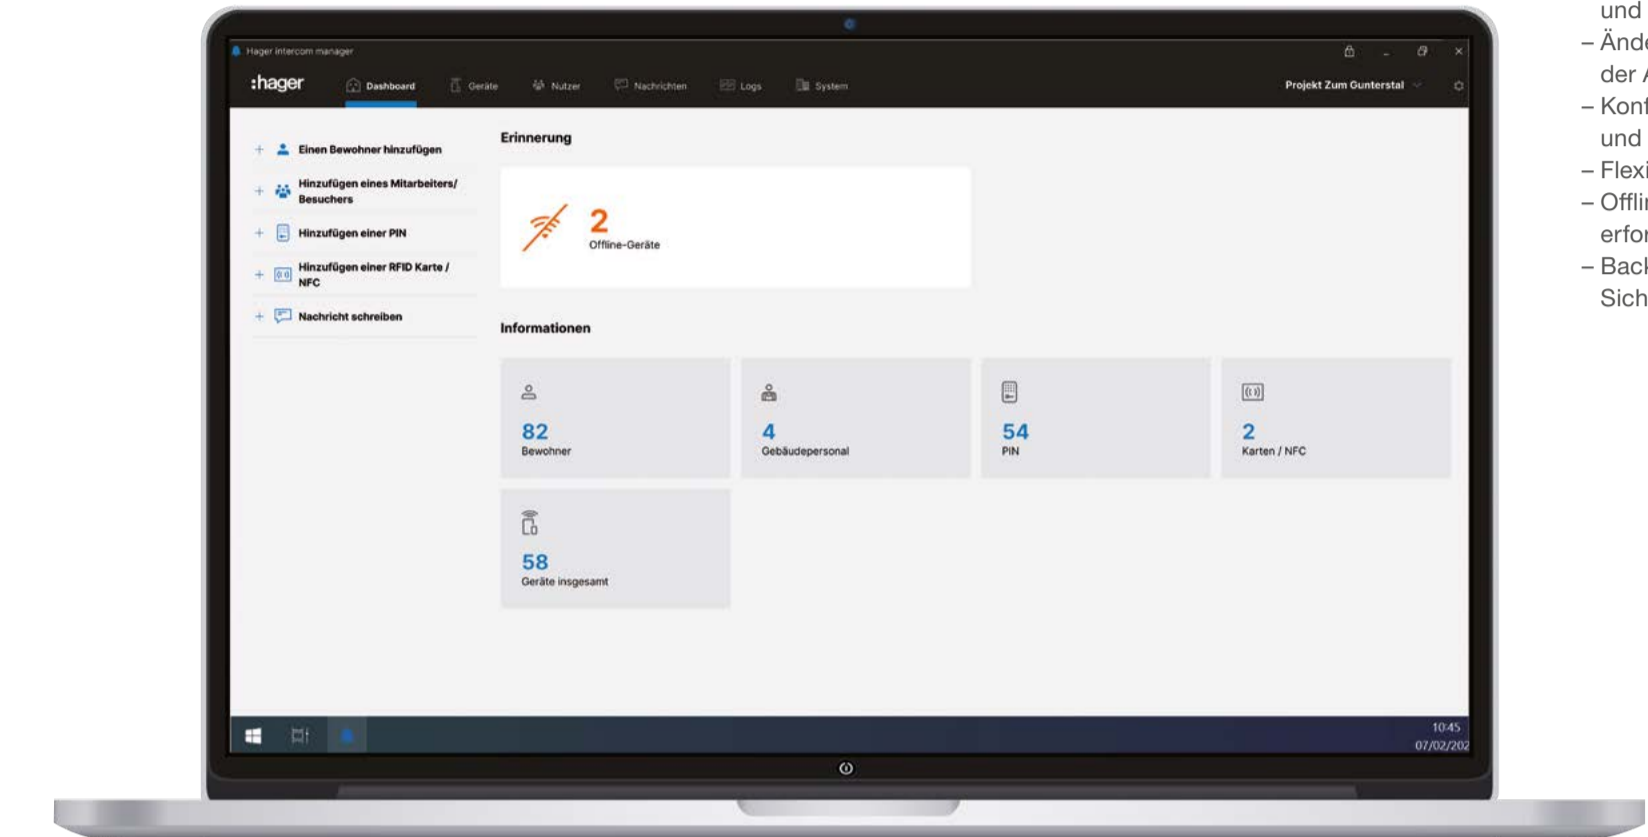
Hager intercom manager

:hager

Dashboard
Geräte
Nutzer
Nachrichten
Logs
System

Projekt Zum Gunterstal

+ Einen Bewohner hinzufügen
+ Hinzufügen eines Mitarbeiters/ Besuchers
+ Hinzufügen einer PIN
+ Hinzufügen einer RFID Karte / NFC
+ Nachricht schreiben

Erinnerung

2
Offline-Geräte

Informationen

82
Bewohner

4
Gebäudepersonal

54
PIN

2
Karten / NFC

58
Geräte insgesamt

10:45
07/02/202

und
– Ände
der A
– Konf
und
– Flexi
– Offlir
erfor
– Back
Sich